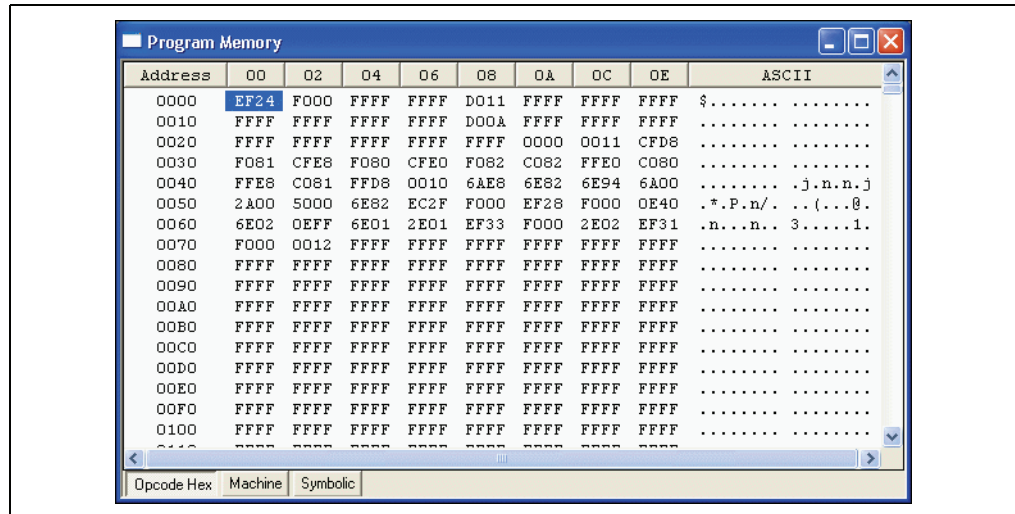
Program Memory

| Address | 00 | 02 | 04 | 06 | 08 | 0A | 0C | 0E | ASCII |
|---|---|---|---|---|---|---|---|---|---|
| 0000 | EF24 | F000 | FFFF | FFFF | D011 | FFFF | FFFF | FFFF | \$....... ........ |
| 0010 | FFFF | FFFF | FFFF | FFFF | D00A | FFFF | FFFF | FFFF | ........ ........ |
| 0020 | FFFF | FFFF | FFFF | FFFF | FFFF | 0000 | 0011 | CFD8 | ........ ........ |
| 0030 | F081 | CFE8 | F080 | CFE0 | F082 | C082 | FFE0 | C080 | ........ ........ |
| 0040 | FFE8 | C081 | FFD8 | 0010 | 6AE8 | 6E82 | 6E94 | 6A00 | ........ .j.n.n.j |
| 0050 | 2A00 | 5000 | 6E82 | EC2F | F000 | EF28 | F000 | 0E40 | .\*.P.n/. ..(...@. |
| 0060 | 6E02 | 0EFF | 6E01 | 2E01 | EF33 | F000 | 2E02 | EF31 | .n...n.. 3.....1. |
| 0070 | F000 | 0012 | FFFF | FFFF | FFFF | FFFF | FFFF | FFFF | ........ ........ |
| 0080 | FFFF | FFFF | FFFF | FFFF | FFFF | FFFF | FFFF | FFFF | ........ ........ |
| 0090 | FFFF | FFFF | FFFF | FFFF | FFFF | FFFF | FFFF | FFFF | ........ ........ |
| 00A0 | FFFF | FFFF | FFFF | FFFF | FFFF | FFFF | FFFF | FFFF | ........ ........ |
| 00B0 | FFFF | FFFF | FFFF | FFFF | FFFF | FFFF | FFFF | FFFF | ........ ........ |
| 00C0 | FFFF | FFFF | FFFF | FFFF | FFFF | FFFF | FFFF | FFFF | ........ ........ |
| 00D0 | FFFF | FFFF | FFFF | FFFF | FFFF | FFFF | FFFF | FFFF | ........ ........ |
| 00E0 | FFFF | FFFF | FFFF | FFFF | FFFF | FFFF | FFFF | FFFF | ........ ........ |
| 00F0 | FFFF | FFFF | FFFF | FFFF | FFFF | FFFF | FFFF | FFFF | ........ ........ |
| 0100 | FFFF | FFFF | FFFF | FFFF | FFFF | FFFF | FFFF | FFFF | ........ ........ |

Opcode Hex | Machine | Symbolic